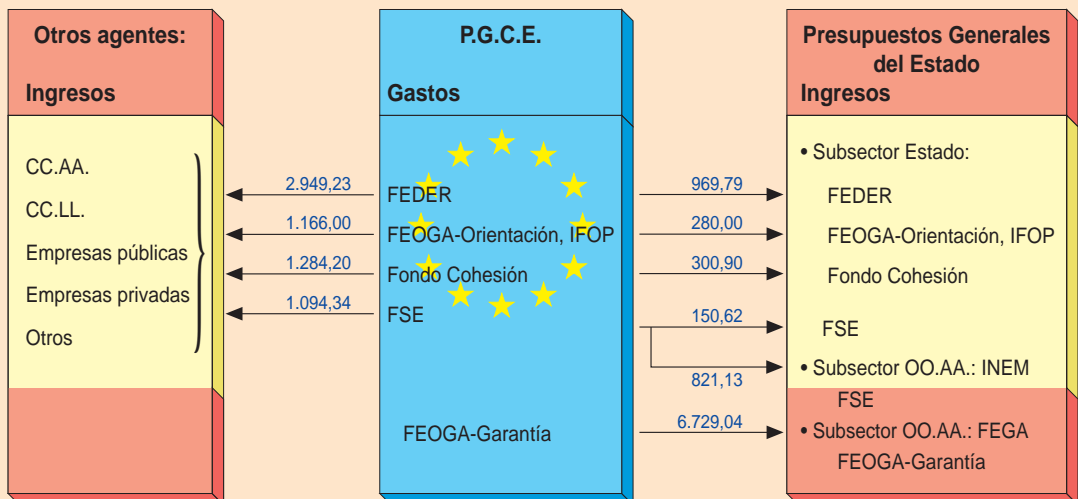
Otros agentes:

Ingresos

CC.AA.

CC.LL.

Empresas públicas

Empresas privadas

Otros

2.949,23

1.166,00

1.284,20

1.094,34

P.G.C.E.

Gastos

FEDER

FEOGA-Orientación, IFOP

Fondo Cohesión

FSE

FEOGA-Garantía

969,79

280,00

300,90

150,62

821,13

6.729,04

Presupuestos Generales del Estado

Ingresos

• Subsector Estado:

FEDER

FEOGA-Orientación, IFOP

Fondo Cohesión

FSE

• Subsector OO.AA.: INEM

FSE

• Subsector OO.AA.: FEGA

FEOGA-Garantía